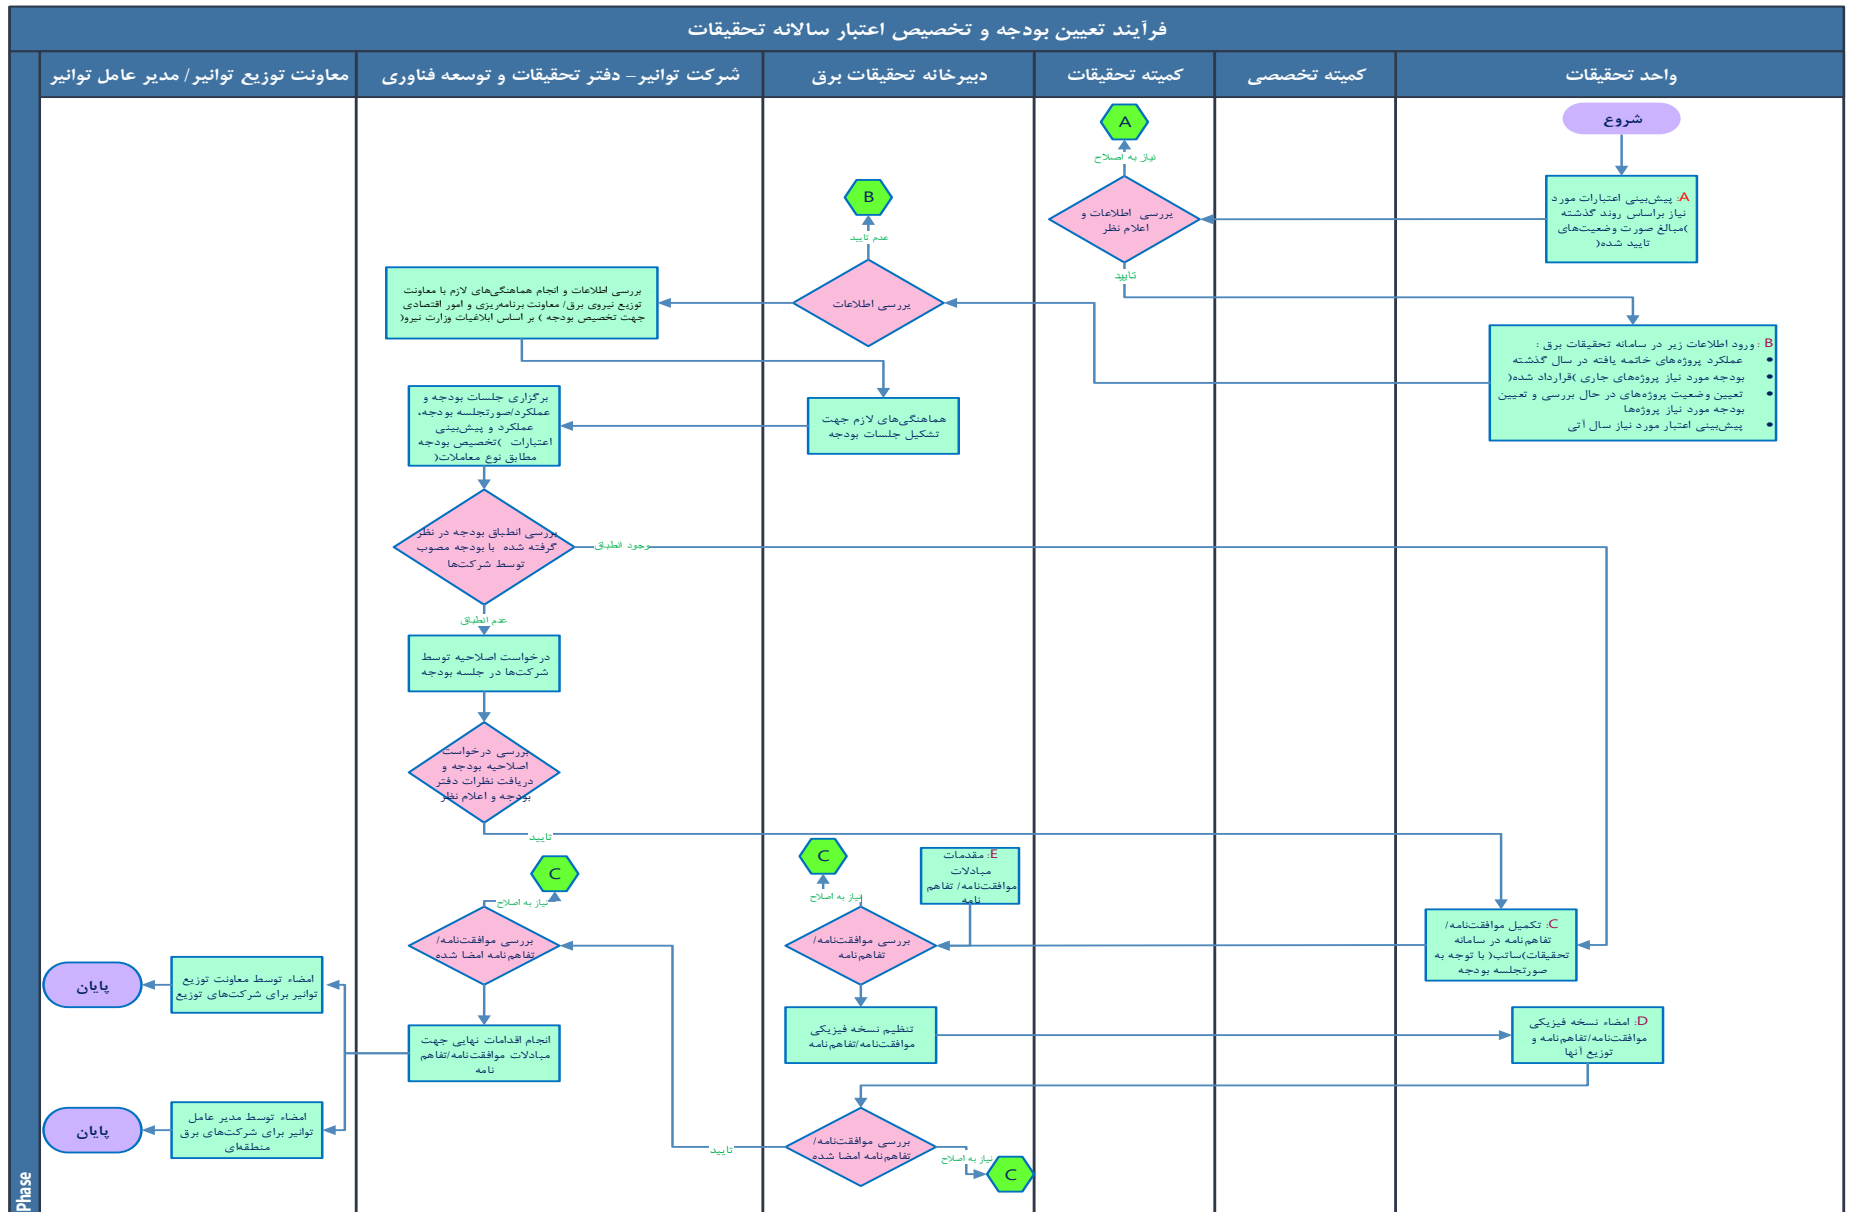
فرآیند تعیین بودجه و تخصیص اعتبار سالانه تحقیقات

| واحد تحقیقات | کمیته تخصصی | کمیته تحقیقات | دبیرخانه تحقیقات برق | شرکت توانیر – دفتر تحقیقات و توسعه فناوری | معاونت توزیع توانیر/ مدیر عامل توانیر |
|---|---|---|---|---|---|

شروع

A: پیش‌بینی اعتبارات مورد نیاز براساس روند گذشته )مبالغ صورت وضعیت‌های تایید شده(

A

نیاز به اصلاح

بررسی اطلاعات و اعلام نظر

تایید

B: ورود اطلاعات زیر در سامانه تحقیقات برق :
• عملکرد پروژه‌های خاتمه یافته در سال گذشته
• بودجه مورد نیاز پروژه‌های جاری )قرارداد شده(
• تعیین وضعیت پروژه‌های در حال بررسی و تعیین بودجه مورد نیاز پروژه‌ها
• پیش‌بینی اعتبار مورد نیاز سال آتی

B

عدم تایید

بررسی اطلاعات

بررسی اطلاعات و انجام هماهنگی‌های لازم با معاونت توزیع نیروی برق/ معاونت برنامه‌ریزی و امور اقتصادی جهت تخصیص بودجه ) بر اساس ابلاغیات وزارت نیرو(

هماهنگی‌های لازم جهت تشکیل جلسات بودجه

برگزاری جلسات بودجه و عملکرد/صورتجلسه بودجه، عملکرد و پیش‌بینی اعتبارات )تخصیص بودجه مطابق نوع معاملات(

بررسی انطباق بودجه در نظر گرفته شده با بودجه مصوب توسط شرکت‌ها

وجود انطباق

عدم انطباق

درخواست اصلاحیه توسط شرکت‌ها در جلسه بودجه

بررسی درخواست اصلاحیه بودجه و دریافت نظرات دفتر بودجه و اعلام نظر

تایید

C

نیاز به اصلاح

بررسی موافقت‌نامه/ تفاهم‌نامه امضا شده

C

نیاز به اصلاح

E: مقدمات مبادلات موافقت‌نامه/ تفاهم نامه

بررسی موافقت‌نامه/ تفاهم‌نامه

C: تکمیل موافقت‌نامه/ تفاهم‌نامه در سامانه تحقیقات)سات( با توجه به صورتجلسه بودجه

تنظیم نسخه فیزیکی موافقت‌نامه/تفاهم‌نامه

D: امضاء نسخه فیزیکی موافقت‌نامه/تفاهم‌نامه و توزیع آنها

انجام اقدامات نهایی جهت مبادلات موافقت‌نامه/تفاهم نامه

امضاء توسط معاونت توزیع توانیر برای شرکت‌های توزیع

پایان

امضاء توسط مدیر عامل توانیر برای شرکت‌های برق منطقه‌ای

پایان

تایید

بررسی موافقت‌نامه/ تفاهم‌نامه امضا شده

نیاز به اصلاح

C

Phase